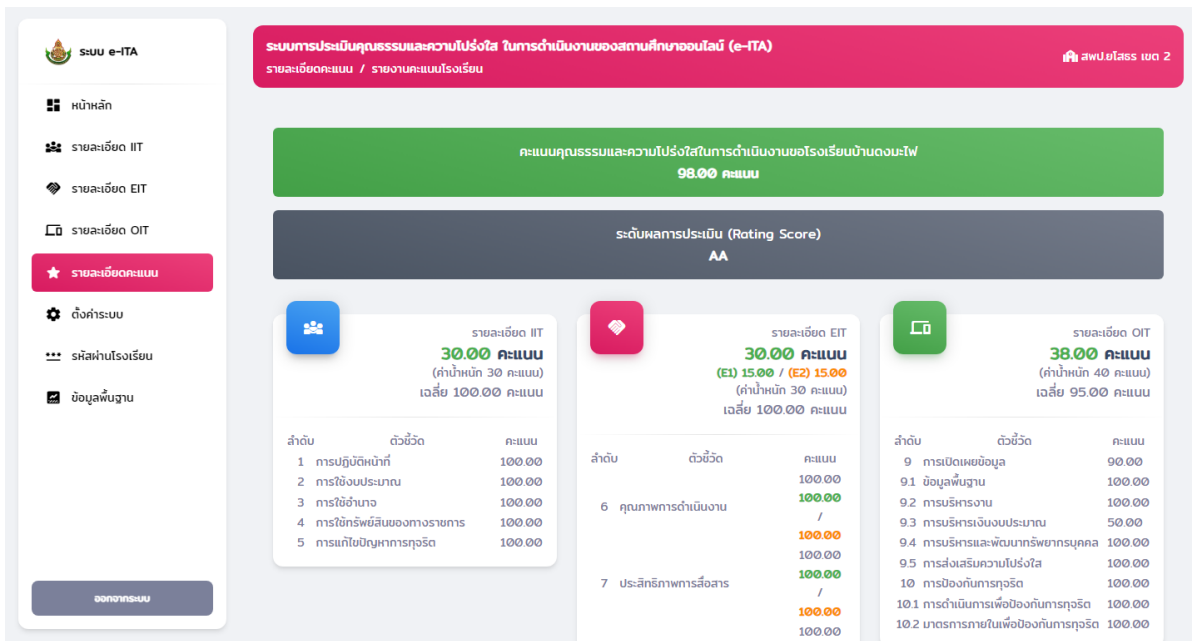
ระบบ e-ITA

หน้าหลัก

รายละเอียด IIT

รายละเอียด EIT

รายละเอียด OIT

รายละเอียดคะแนน

ตั้งค่าระบบ

รหัสผ่านโรงเรียน

ข้อมูลพื้นฐาน

ออกจากระบบ

ระบบการประเมินคุณธรรมและความโปร่งใส ในการดำเนินงานของสถานศึกษาออนไลน์ (e-ITA)

รายละเอียดคะแนน / รายงานคะแนนโรงเรียน

สพป.ยโสธร เขต 2

คะแนนคุณธรรมและความโปร่งใสในการดำเนินงานขอโรงเรียนบ้านดงมะไฟ

98.00 คะแนน

ระดับผลการประเมิน (Rating Score)

AA

รายละเอียด IIT

30.00 คะแนน

(ค่าน้ำหนัก 30 คะแนน)

เฉลี่ย 100.00 คะแนน

| ลำดับ | ตัวชี้วัด | คะแนน |
|---|---|---|
| 1 | การปฏิบัติหน้าที่ | 100.00 |
| 2 | การใช้งบประมาณ | 100.00 |
| 3 | การใช้อำนาจ | 100.00 |
| 4 | การใช้ทรัพย์สินของทางราชการ | 100.00 |
| 5 | การแก้ไขปัญหาการทุจริต | 100.00 |

รายละเอียด EIT

30.00 คะแนน

(E1) 15.00 / (E2) 15.00

(ค่าน้ำหนัก 30 คะแนน)

เฉลี่ย 100.00 คะแนน

| ลำดับ | ตัวชี้วัด | คะแนน |
|---|---|---|
| 6 | คุณภาพการดำเนินงาน | 100.00 100.00 / 100.00 |
| 7 | ประสิทธิภาพการสื่อสาร | 100.00 / 100.00 100.00 |

รายละเอียด OIT

38.00 คะแนน

(ค่าน้ำหนัก 40 คะแนน)

เฉลี่ย 95.00 คะแนน

| ลำดับ | ตัวชี้วัด | คะแนน |
|---|---|---|
| 9 | การเปิดเผยข้อมูล | 90.00 |
| 9.1 | ข้อมูลพื้นฐาน | 100.00 |
| 9.2 | การบริหารงาน | 100.00 |
| 9.3 | การบริหารเงินงบประมาณ | 50.00 |
| 9.4 | การบริหารและพัฒนาทรัพยากรบุคคล | 100.00 |
| 9.5 | การส่งเสริมความโปร่งใส | 100.00 |
| 10 | การป้องกันการทุจริต | 100.00 |
| 10.1 | การดำเนินการเพื่อป้องกันการทุจริต | 100.00 |
| 10.2 | มาตรการภายในเพื่อป้องกันการทุจริต | 100.00 |